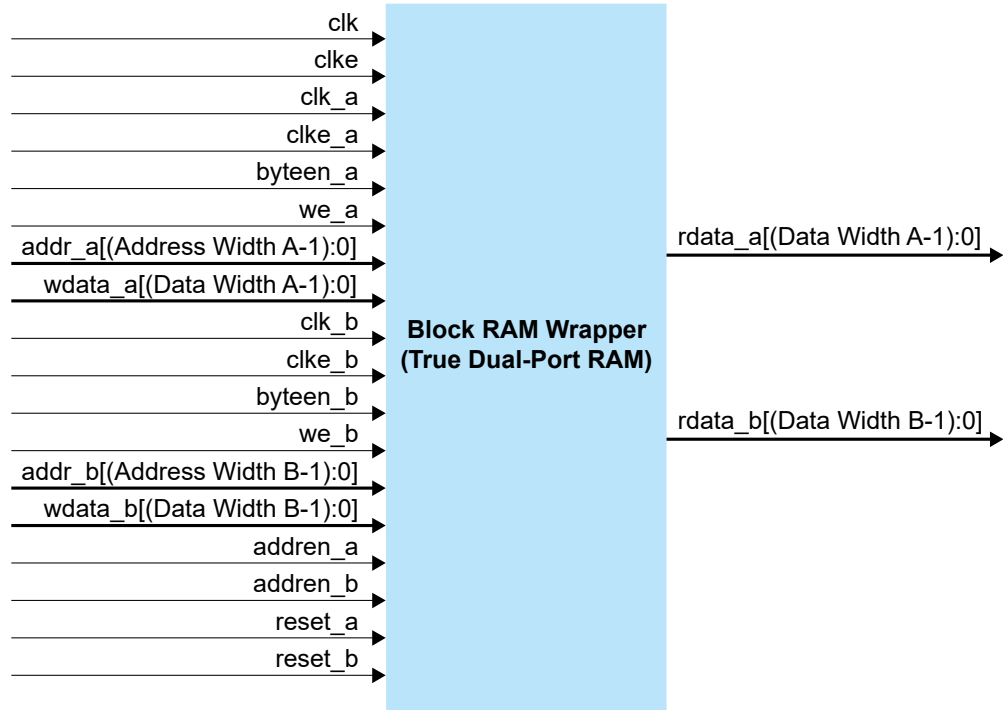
clk
clke
clk_a
clke_a
byteen_a
we_a
addr_a[(Address Width A-1):0]
wdata_a[(Data Width A-1):0]
clk_b
clke_b
byteen_b
we_b
addr_b[(Address Width B-1):0]
wdata_b[(Data Width B-1):0]
addren_a
addren_b
reset_a
reset_b

Block RAM Wrapper
(True Dual-Port RAM)

rdata_a[(Data Width A-1):0]
rdata_b[(Data Width B-1):0]